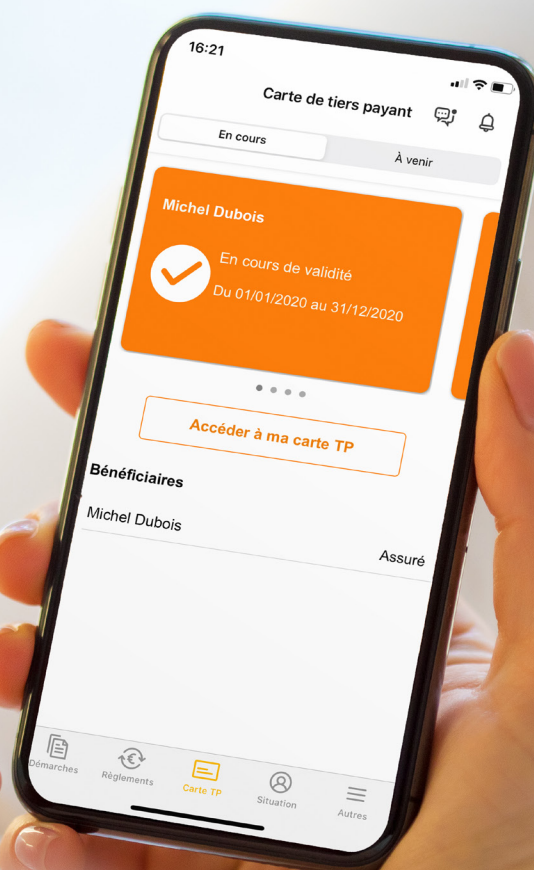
16:21

Carte de tiers payant

En cours

À venir

Michel Dubois

En cours de validité

Du 01/01/2020 au 31/12/2020

Accéder à ma carte TP

Bénéficiaires

Michel Dubois

Assuré

Démarches

Règlements

Carte TP

Situation

Autres